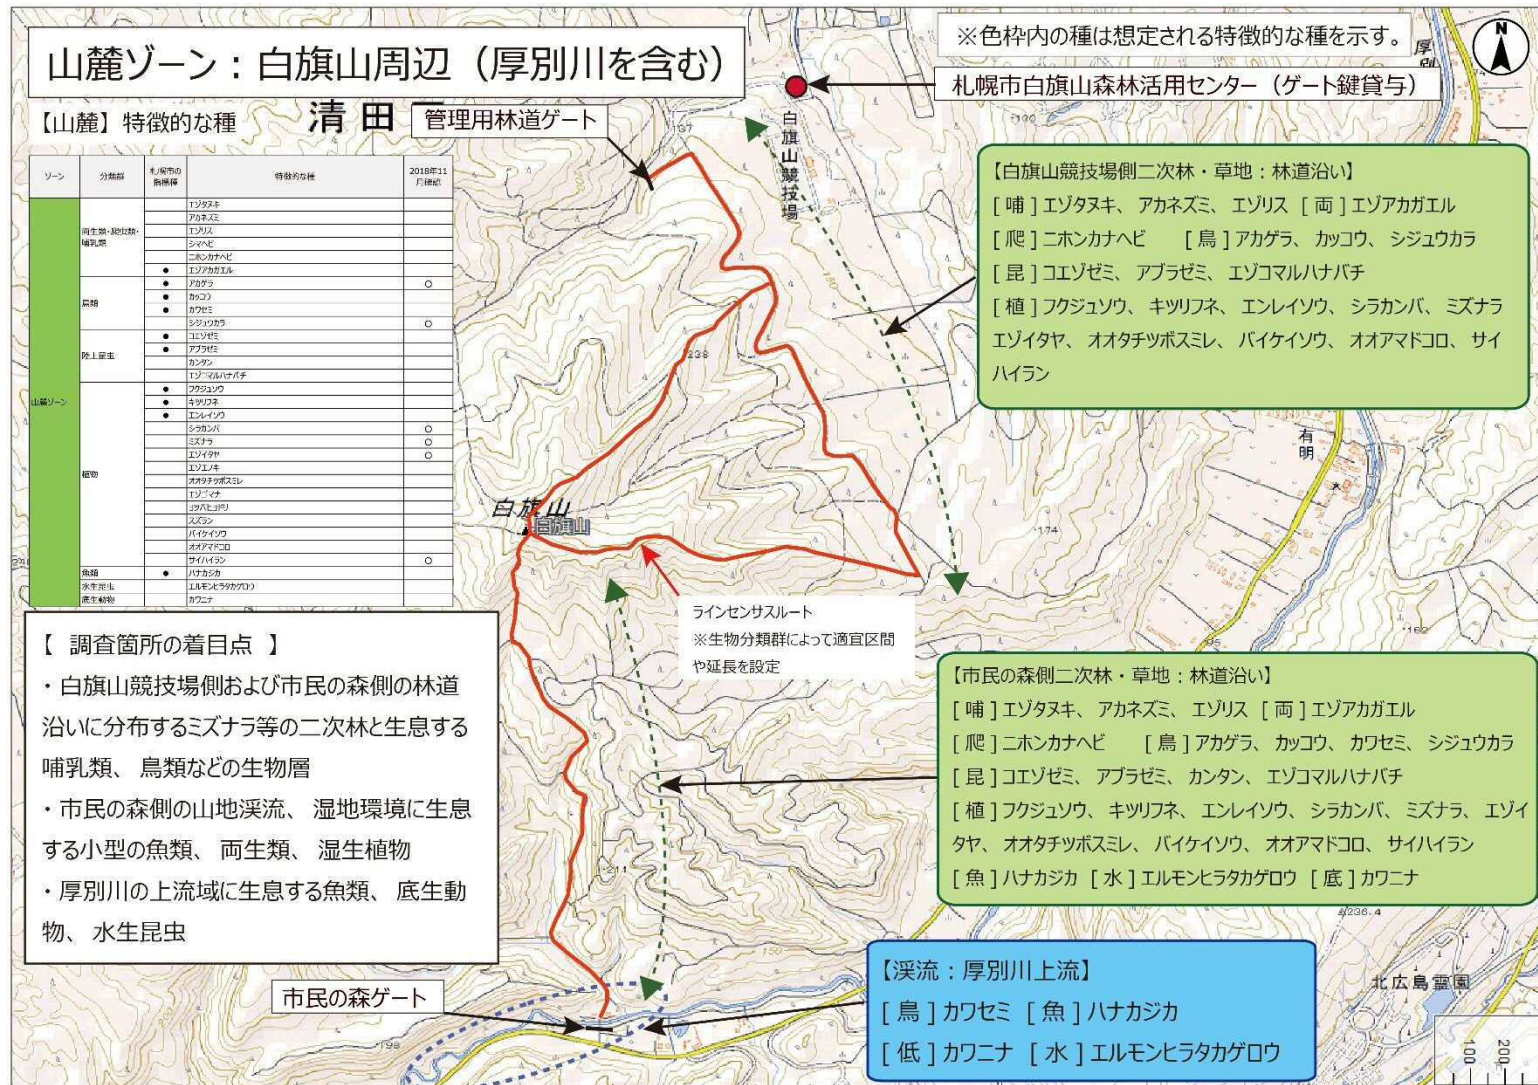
山麓ゾーン：白旗山周辺（厚別川を含む）

※色枠内の種は想定される特徴的な種を示す。

N

札幌市白旗山森林活用センター（ゲート鍵貸与）

【山麓】特徴的な種

清田

管理用林道ゲート

白旗山競技場

| ゾーン | 分類群 | 札幌市の指標種 | 特徴的な種 | 2018年11月確認 |
|---|---|---|---|---|
| 山麓ゾーン | 両生類・爬虫類・哺乳類 | | エゾタヌキ | |
| | | | アカネズミ | |
| | | | エゾリス | |
| | | | シマヘビ | |
| | | | ニホンカナヘビ | |
| | | ● | エゾアカガエル | |
| | 鳥類 | ● | アカゲラ | ○ |
| | | ● | カッコウ | |
| | | ● | カワセミ | |
| | | | シジュウカラ | ○ |
| | 陸上昆虫 | ● | コエゾゼミ | |
| | | ● | アブラゼミ | |
| | | | カンタン | |
| | | | エゾコマルハナバチ | |
| | 植物 | ● | フクジュソウ | |
| | | ● | キツリフネ | |
| | | ● | エンレイソウ | |
| | | | シラカンバ | ○ |
| | | | ミズナラ | ○ |
| | | | エゾイタヤ | ○ |
| | | | エゾエンゴサク | |
| | | | オオタチツボスミレ | |
| | | | エゾニュウ | |
| | | | ヨツバヒヨドリ | |
| | | | スズラン | |
| | | | バイケイソウ | |
| | | | オオアマドコロ | |
| | | | サイハイラン | ○ |
| | 魚類 | ● | ハナカジカ | |
| | 水生昆虫 | | エルモンヒラタカゲロウ | |
| | 底生動物 | | カワニナ | |

【白旗山競技場側二次林・草地：林道沿い】
［哺］エゾタヌキ、アカネズミ、エゾリス ［両］エゾアカガエル
［爬］ニホンカナヘビ ［鳥］アカゲラ、カッコウ、シジュウカラ
［昆］コエゾゼミ、アブラゼミ、エゾコマルハナバチ
［植］フクジュソウ、キツリフネ、エンレイソウ、シラカンバ、ミズナラ エゾイタヤ、オオタチツボスミレ、バイケイソウ、オオアマドコロ、サイハイラン

有明

白旗山

ラインセンサスルート
※生物分類群によって適宜区間や延長を設定

【 調査箇所の着目点 】
・白旗山競技場側および市民の森側の林道沿いに分布するミズナラ等の二次林と生息する哺乳類、鳥類などの生物層
・市民の森側の山地渓流、湿地環境に生息する小型の魚類、両生類、湿生植物
・厚別川の上流域に生息する魚類、底生動物、水生昆虫

【市民の森側二次林・草地：林道沿い】
［哺］エゾタヌキ、アカネズミ、エゾリス ［両］エゾアカガエル
［爬］ニホンカナヘビ ［鳥］アカゲラ、カッコウ、カワセミ、シジュウカラ
［昆］コエゾゼミ、アブラゼミ、カンタン、エゾコマルハナバチ
［植］フクジュソウ、キツリフネ、エンレイソウ、シラカンバ、ミズナラ、エゾイタヤ、オオタチツボスミレ、バイケイソウ、オオアマドコロ、サイハイラン
［魚］ハナカジカ ［水］エルモンヒラタカゲロウ ［底］カワニナ

市民の森ゲート

【渓流：厚別川上流】
［鳥］カワセミ ［魚］ハナカジカ
［低］カワニナ ［水］エルモンヒラタカゲロウ

北広島霊園

100 200